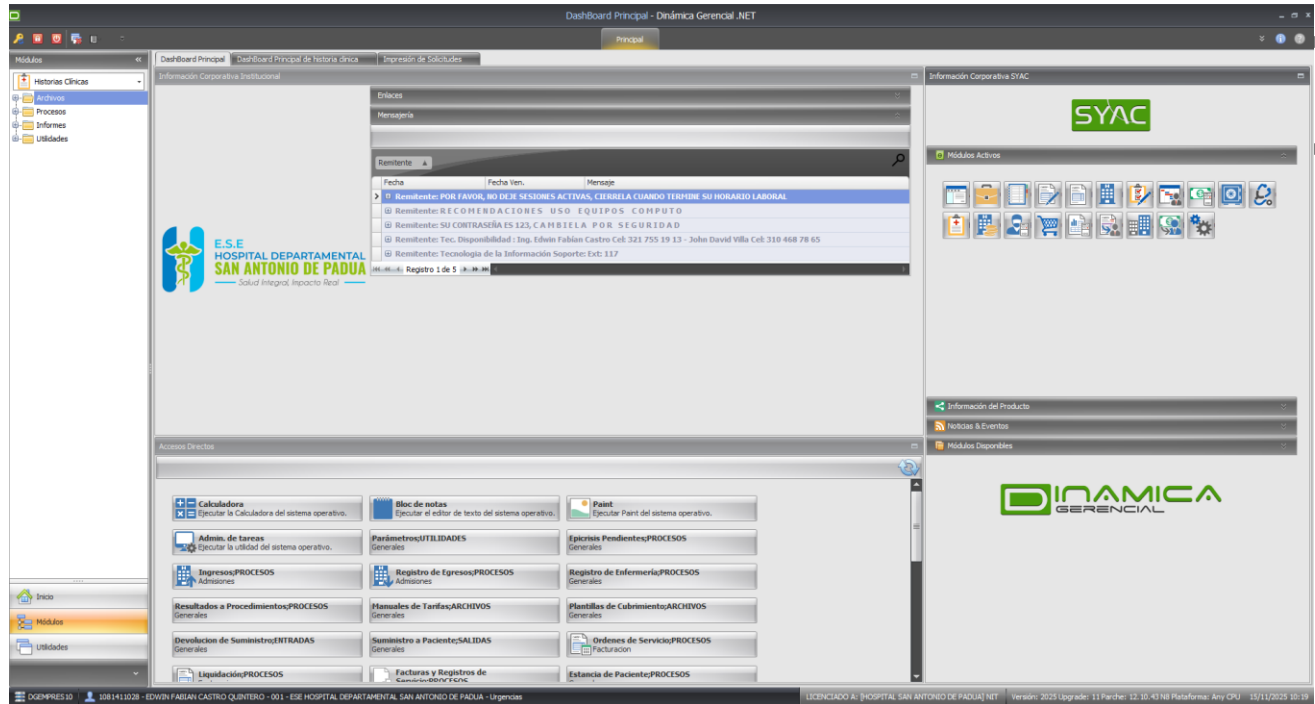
DashBoard Principal - Dinámica Gerencial .NET

Principal

Módulos

Historias Clínicas

Archivos
Procesos
Informes
Utilidades

DashBoard Principal | DashBoard Principal de historia clínica | Impresión de Solicitudes

Información Corporativa Institucional

E.S.E
HOSPITAL DEPARTAMENTAL
SAN ANTONIO DE PADUA
Salud Integral, Impacto Real

Enlaces

Mensajería

Remitente

| Fecha | Fecha Ven. | Mensaje |
|---|---|---|
| Remitente: POR FAVOR, NO DEJE SESIONES ACTIVAS, CIERRELA CUANDO TERMINE SU HORARIO LABORAL | | |
| Remitente: RECOMENDACIONES USO EQUIPOS COMPUTO | | |
| Remitente: SU CONTRASEÑA ES 123, CAMBIELA POR SEGURIDAD | | |
| Remitente: Tec. Disponibilidad : Ing. Edwin Fabian Castro Cel: 321 755 19 13 - John David Villa Cel: 310 468 78 65 | | |
| Remitente: Tecnologia de la Información Soporte: Ext: 117 | | |

Registro 1 de 5

Información Corporativa SYAC

SYAC

Módulos Activos

Información del Producto

Noticias & Eventos

Módulos Disponibles

DINAMICA GERENCIAL

Accesos Directos

Calculadora
Ejecutar la Calculadora del sistema operativo.

Bloc de notas
Ejecutar el editor de texto del sistema operativo.

Paint
Ejecutar Paint del sistema operativo.

Admin. de tareas
Ejecutar la utilidad del sistema operativo.

Parámetros;UTILIDADES
Generales

Epicrisis Pendientes;PROCESOS
Generales

Ingresos;PROCESOS
Admisiones

Registro de Egresos;PROCESOS
Admisiones

Registro de Enfermeria;PROCESOS
Generales

Resultados a Procedimientos;PROCESOS
Generales

Manuales de Tarifas;ARCHIVOS
Generales

Plantillas de Cubrimiento;ARCHIVOS
Generales

Devolucion de Suministro;ENTRADAS
Generales

Suministro a Paciente;SALIDAS
Generales

Ordenes de Servicio;PROCESOS
Facturacion

Liquidación;PROCESOS

Facturas y Registros de Servicio;PROCESOS

Estancia de Paciente;PROCESOS

Inicio
Módulos
Utilidades

DGEMPRES10 | 1081411028 - EDWIN FABIAN CASTRO QUINTERO - 001 - ESE HOSPITAL DEPARTAMENTAL SAN ANTONIO DE PADUA - Urgencias | LICENCIADO A: [HOSPITAL SAN ANTONIO DE PADUA] NIT | Versión: 2025 Upgrade: 11 Parche: 12.10.43 N8 Plataforma: Any CPU | 15/11/2025 10:19